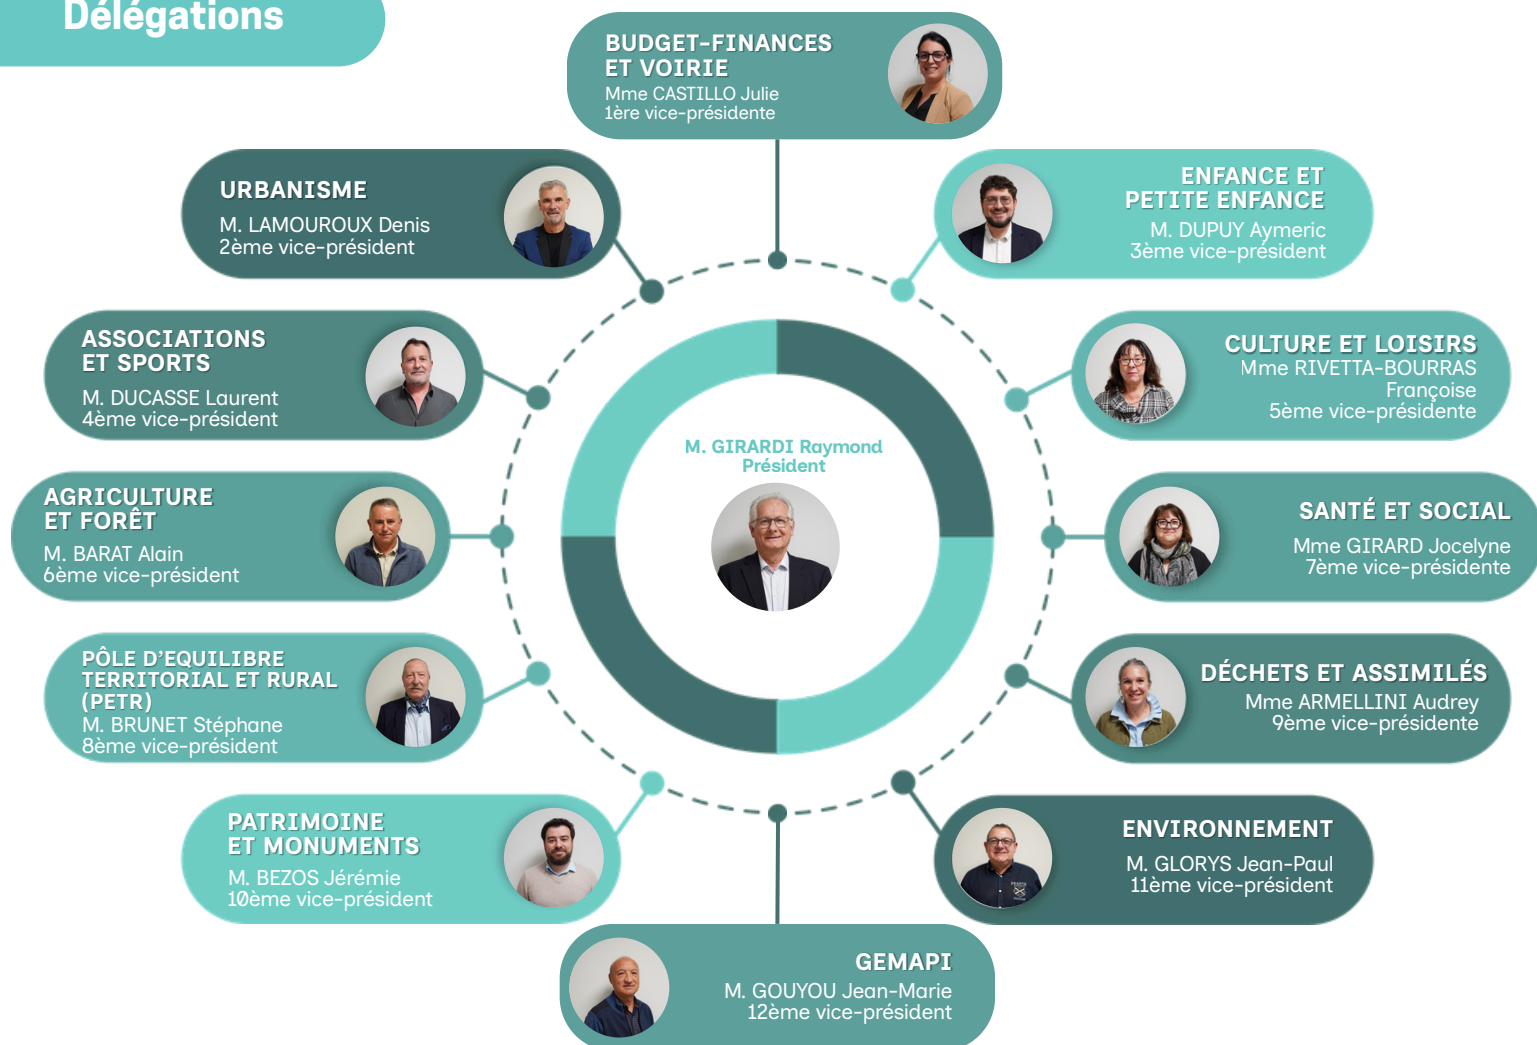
Délégations

BUDGET-FINANCES ET VOIRIE
Mme CASTILLO Julie
1ère vice-présidente

URBANISME
M. LAMOUROUX Denis
2ème vice-président

ENFANCE ET PETITE ENFANCE
M. DUPUY Aymeric
3ème vice-président

ASSOCIATIONS ET SPORTS
M. DUCASSE Laurent
4ème vice-président

CULTURE ET LOISIRS
Mme RIVETTA-BOURRAS Françoise
5ème vice-présidente

M. GIRARDI Raymond
Président

AGRICULTURE ET FORÊT
M. BARAT Alain
6ème vice-président

SANTÉ ET SOCIAL
Mme GIRARD Jocelyne
7ème vice-présidente

PÔLE D'EQUILIBRE TERRITORIAL ET RURAL (PETR)
M. BRUNET Stéphane
8ème vice-président

DÉCHETS ET ASSIMILÉS
Mme ARMELLINI Audrey
9ème vice-présidente

PATRIMOINE ET MONUMENTS
M. BEZOS Jérémie
10ème vice-président

ENVIRONNEMENT
M. GLORYS Jean-Paul
11ème vice-président

GEMAPI
M. GOUYOU Jean-Marie
12ème vice-président